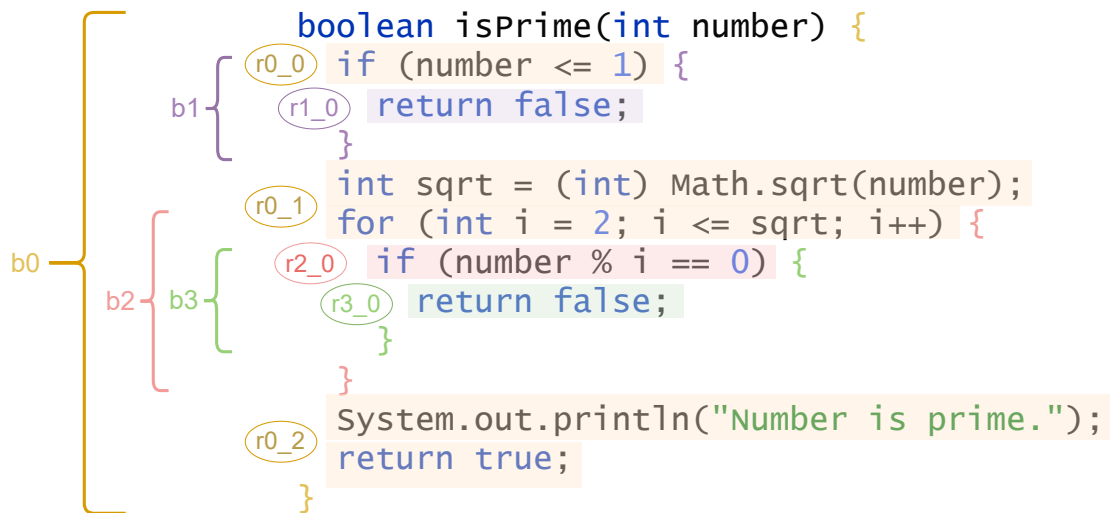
b0

boolean isPrime(int number) {

b1

r0_0 if (number <= 1) {

r1_0 return false;

}

r0_1 int sqrt = (int) Math.sqrt(number);

for (int i = 2; i <= sqrt; i++) {

b2

b3

r2_0 if (number % i == 0) {

r3_0 return false;

}

}

r0_2 System.out.println("Number is prime.");

return true;

}